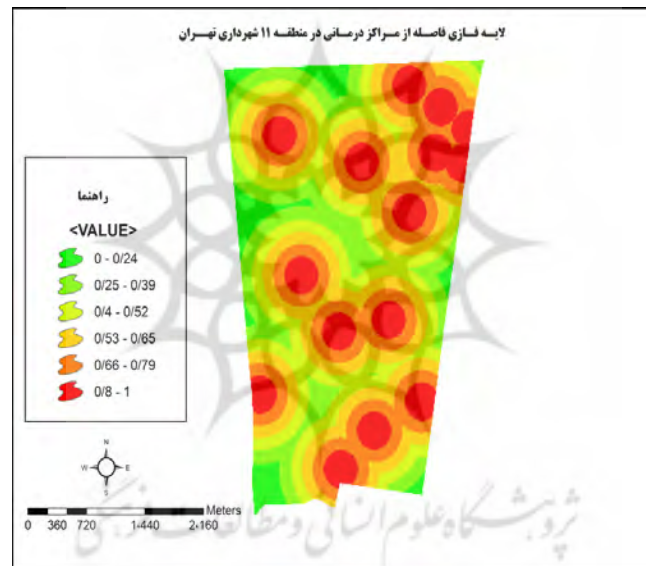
لایه فازی فاصله از مراکز درمانی در منطقه ۱۱ شهرداری تهران

راهنما

<VALUE>

0 - 0/24

0/25 - 0/39

0/4 - 0/52

0/53 - 0/65

0/66 - 0/79

0/8 - 1

N
W E
S

Meters
0 360 720 1،440 2،160

پژوهشگاه علوم انسانی و مطالعات فرهنگی